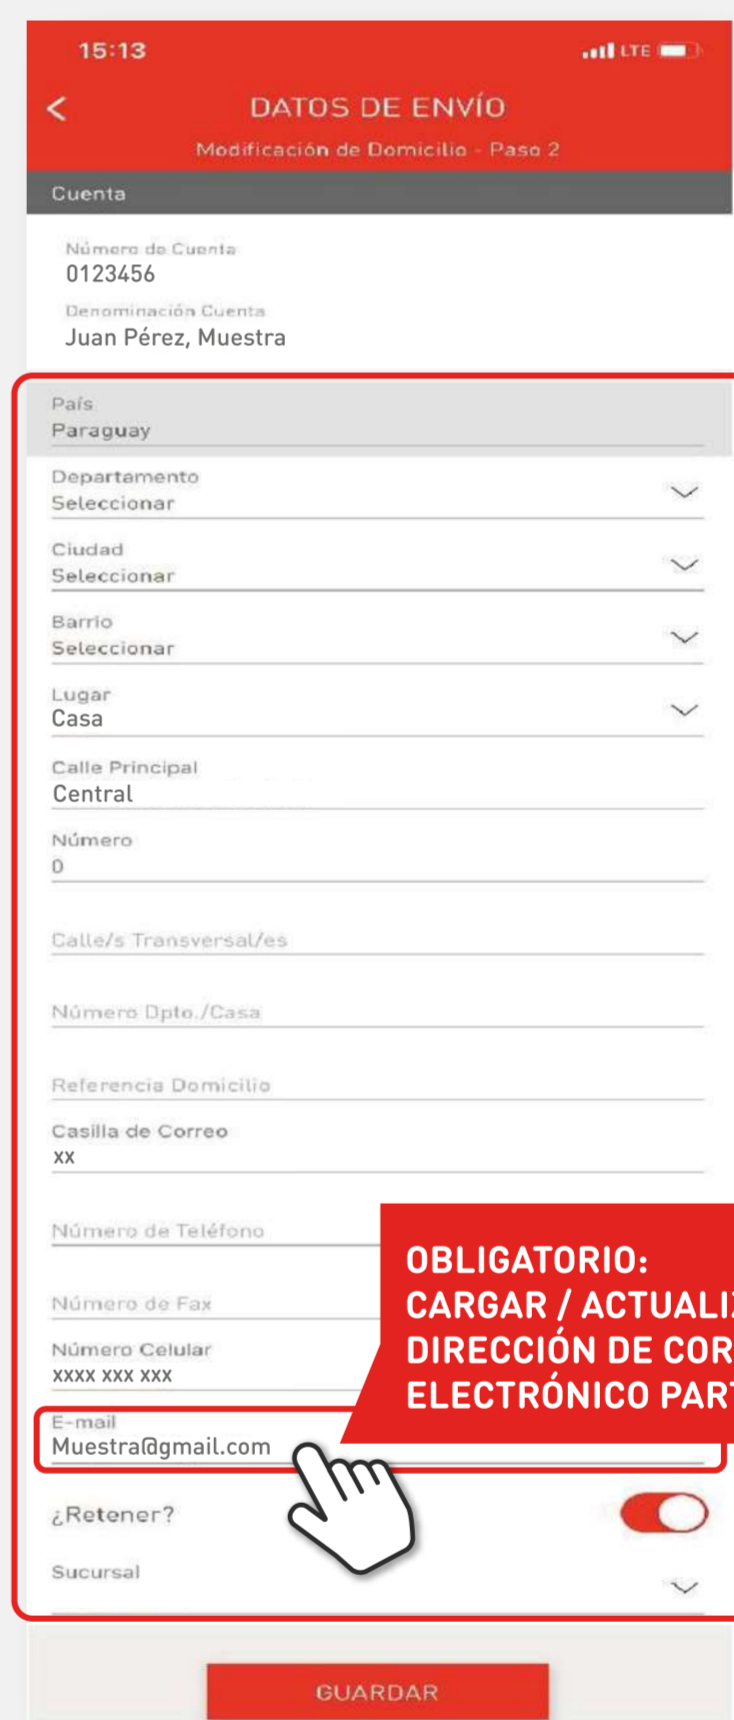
15:13

LTE

DATOS DE ENVÍO

Modificación de Domicilio - Paso 2

Cuenta

Número de Cuenta
0123456

Denominación Cuenta
Juan Pérez, Muestra

País
Paraguay

Departamento
Seleccionar

Ciudad
Seleccionar

Barrio
Seleccionar

Lugar
Casa

Calle Principal
Central

Número
0

Calle/s Transversal/es

Número Dpto./Casa

Referencia Domicilio

Casilla de Correo
xx

Número de Teléfono

Número de Fax

Número Celular
xxxx xxx xxx

E-mail
Muestra@gmail.com

OBLIGATORIO: CARGAR / ACTUALI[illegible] DIRECCIÓN DE COR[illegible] ELECTRÓNICO PAR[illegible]

¿Retener?

Sucursal

GUARDAR